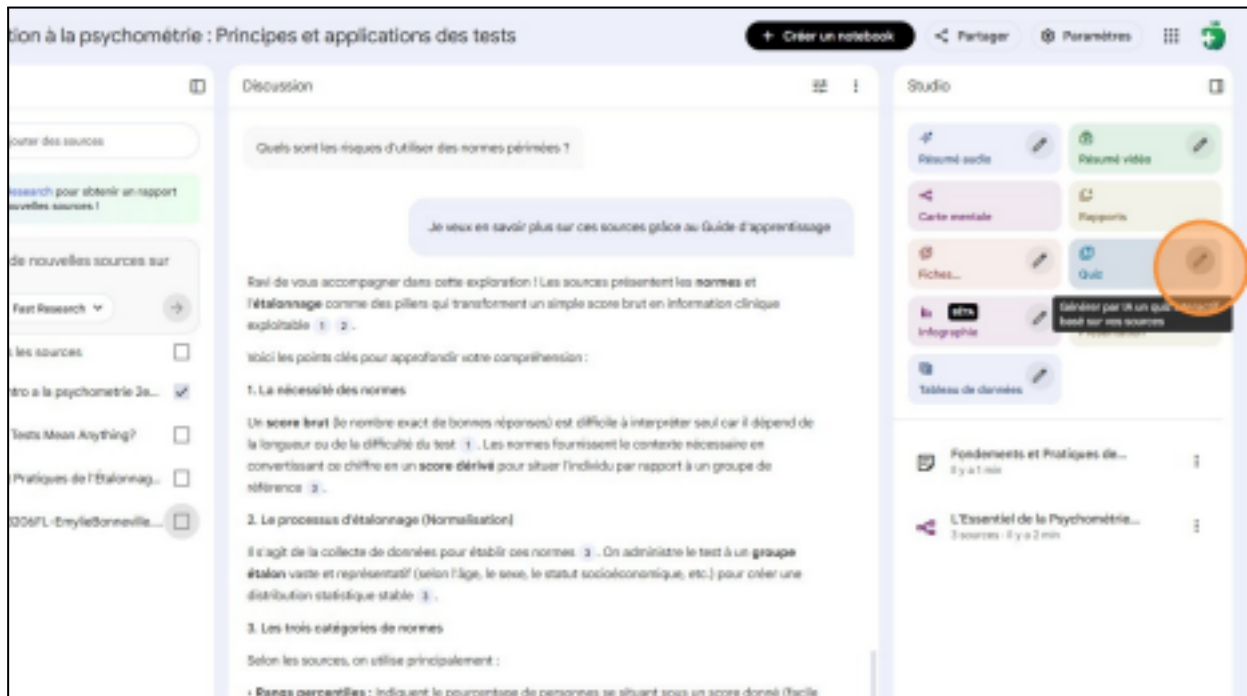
tion à la psychométrie : Principes et applications des tests

+ Créer un notebook
Partager
Paramètres

jouter des sources

esearch pour obtenir un rapport uvelles sources !

de nouvelles sources sur

Fast Research

les sources

tro a la psychometrie 3e...

Tests Mean Anything?

Pratiques de l'Étalonnag...

206FL-EmylieBonneville...

Discussion

Quels sont les risques d'utiliser des normes périmées ?

Je veux en savoir plus sur ces sources grâce au Guide d'apprentissage

Ravi de vous accompagner dans cette exploration ! Les sources présentent les **normes** et l'**étalonnage** comme des piliers qui transforment un simple score brut en information clinique exploitable 1 2.

Voici les points clés pour approfondir votre compréhension :

1. La nécessité des normes

Un **score brut** (le nombre exact de bonnes réponses) est difficile à interpréter seul car il dépend de la longueur ou de la difficulté du test 1. Les normes fournissent le contexte nécessaire en convertissant ce chiffre en un **score dérivé** pour situer l'individu par rapport à un groupe de référence 2.

2. Le processus d'étalonnage (Normalisation)

Il s'agit de la collecte de données pour établir ces normes 3. On administre le test à un **groupe étalon** vaste et représentatif (selon l'âge, le sexe, le statut socioéconomique, etc.) pour créer une distribution statistique stable 3.

3. Les trois catégories de normes

Selon les sources, on utilise principalement :

• **Rangs percentiles :** indiquent le pourcentage de personnes se situant sous un score donné (facile

Studio

Résumé audio
Résumé vidéo
Carte mentale
Rapports
Fiches...
Quiz
Générer par IA un quiz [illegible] basé sur vos sources
Infographie BÊTA
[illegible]
Tableau de données

Fondements et Pratiques de...
Il y a 1 min

L'Essentiel de la Psychométrie...
3 sources · Il y a 2 min